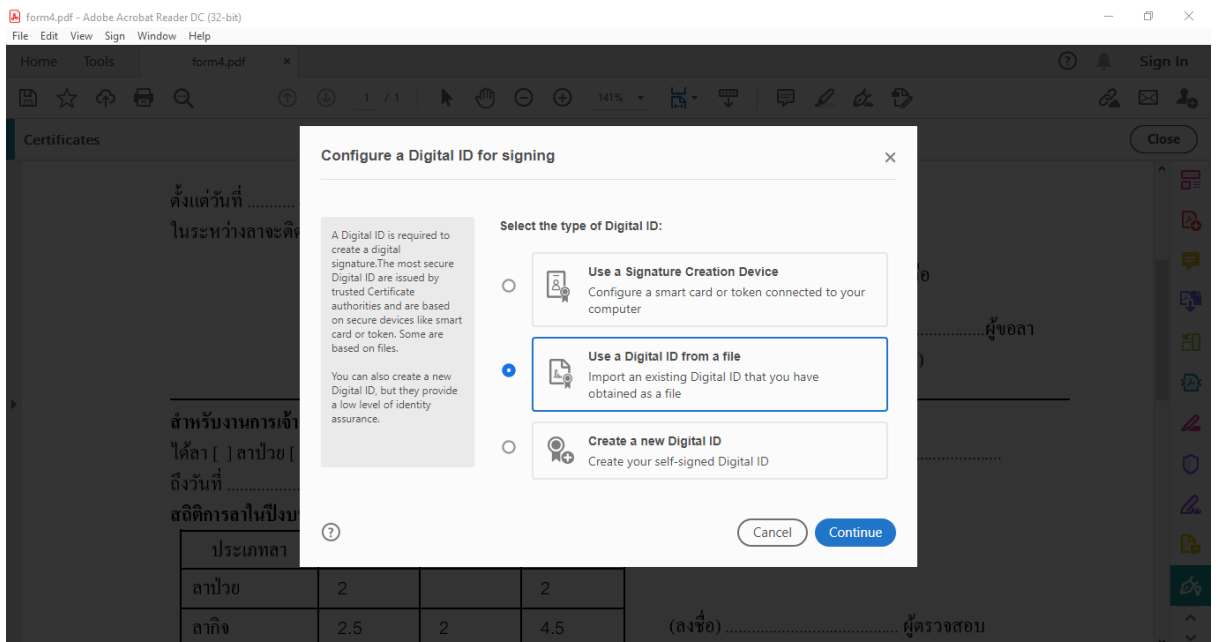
form4.pdf - Adobe Acrobat Reader DC (32-bit)
File Edit View Sign Window Help
Home Tools form4.pdf ×
Sign In
1 / 1 141%
Certificates
Close

Configure a Digital ID for signing

A Digital ID is required to create a digital signature.The most secure Digital ID are issued by trusted Certificate authorities and are based on secure devices like smart card or token. Some are based on files.

You can also create a new Digital ID, but they provide a low level of identity assurance.

Select the type of Digital ID:

Use a Signature Creation Device
Configure a smart card or token connected to your computer

Use a Digital ID from a file
Import an existing Digital ID that you have obtained as a file

Create a new Digital ID
Create your self-signed Digital ID

Cancel Continue

ตั้งแต่วันที่ ..........
ในระหว่างลาจะติด
อ
..................ผู้ขอลา
)
สำหรับงานการเจ้า
ได้ลา [ ] ลาป่วย [
.....................
ถึงวันที่ ..............
สถิติการลาในปีงบ

| ประเภทลา | | | |
|---|---|---|---|
| ลาป่วย | 2 | | 2 |
| ลากิจ | 2.5 | 2 | 4.5 |

(ลงชื่อ) ...................................... ผู้ตรวจสอบ